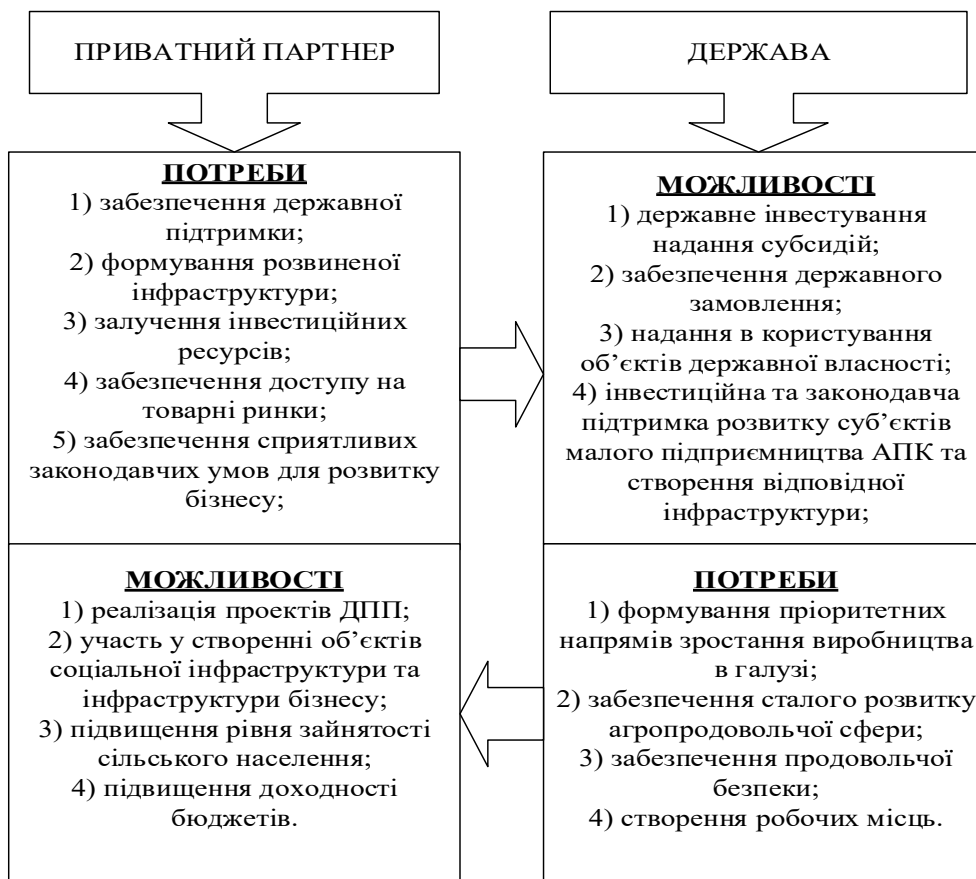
ПРИВАТНИЙ ПАРТНЕР

ДЕРЖАВА

ПОТРЕБИ
1) забезпечення державної підтримки;
2) формування розвиненої інфраструктури;
3) залучення інвестиційних ресурсів;
4) забезпечення доступу на товарні ринки;
5) забезпечення сприятливих законодавчих умов для розвитку бізнесу;

МОЖЛИВОСТІ
1) державне інвестування надання субсидій;
2) забезпечення державного замовлення;
3) надання в користування об'єктів державної власності;
4) інвестиційна та законодавча підтримка розвитку суб'єктів малого підприємництва АПК та створення відповідної інфраструктури;

МОЖЛИВОСТІ
1) реалізація проектів ДПП;
2) участь у створенні об'єктів соціальної інфраструктури та інфраструктури бізнесу;
3) підвищення рівня зайнятості сільського населення;
4) підвищення доходності бюджетів.

ПОТРЕБИ
1) формування пріоритетних напрямів зростання виробництва в галузі;
2) забезпечення сталого розвитку агропродовольчої сфери;
3) забезпечення продовольчої безпеки;
4) створення робочих місць.